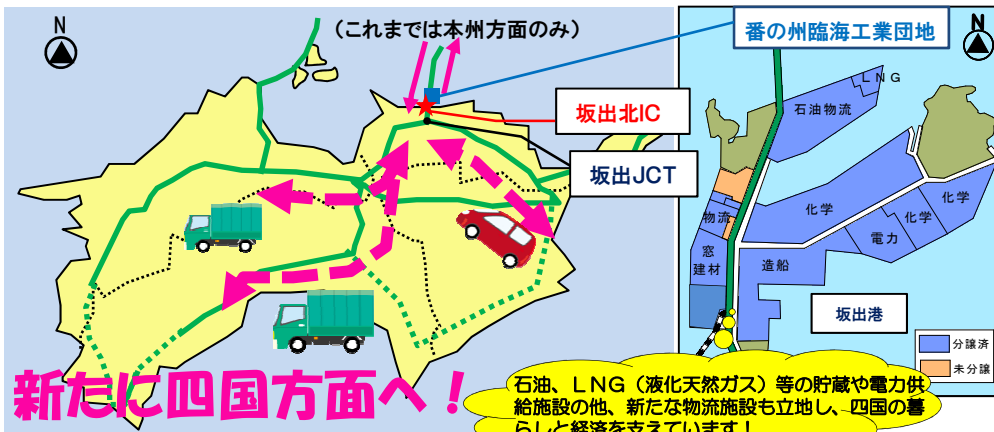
N

（これまでは本州方面のみ）

番の州臨海工業団地

N

坂出北IC

坂出JCT

LNG

石油物流

物流

化学

化学

化学

電力

窯

建材

造船

坂出港

分譲済

未分譲

新たに四国方面へ！

石油、LNG（液化天然ガス）等の貯蔵や電力供給施設の他、新たな物流施設も立地し、四国の暮らしと経済を支えています！